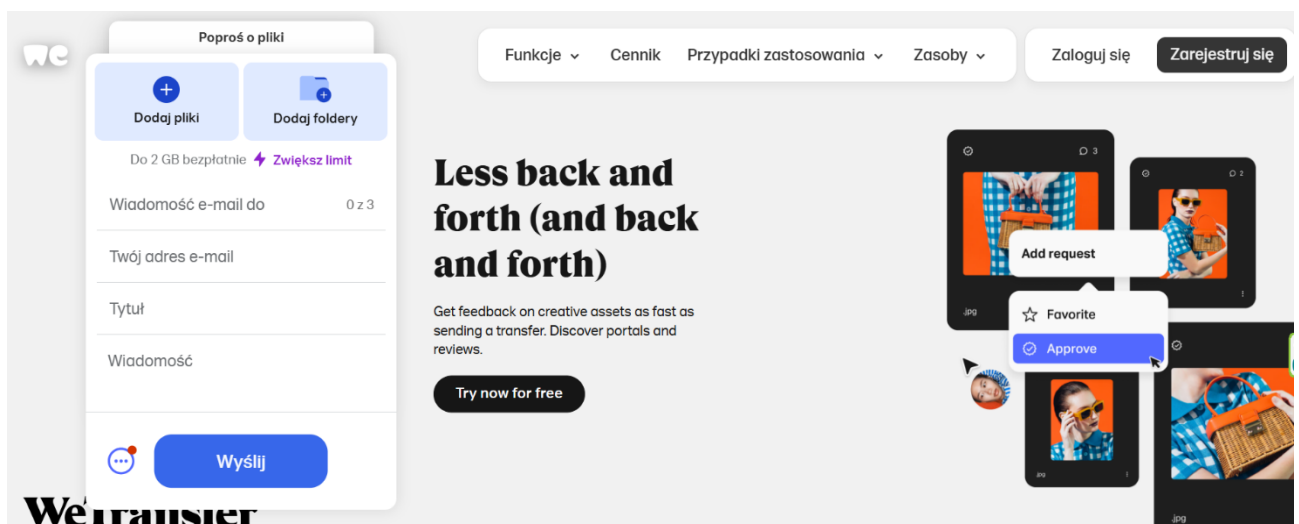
we

Poproś o pliki

Dodaj pliki

Dodaj foldery

Do 2 GB bezpłatnie Zwiększ limit

Wiadomość e-mail do 0 z 3

Twój adres e-mail

Tytuł

Wiadomość

Wyślij

Funkcje Cennik Przypadki zastosowania Zasoby

Zaloguj się Zarejestruj się

Less back and forth (and back and forth)

Get feedback on creative assets as fast as sending a transfer. Discover portals and reviews.

Try now for free

3

2

Add request

.jpg

Favorite

Approve

.jpg

.jpg

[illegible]